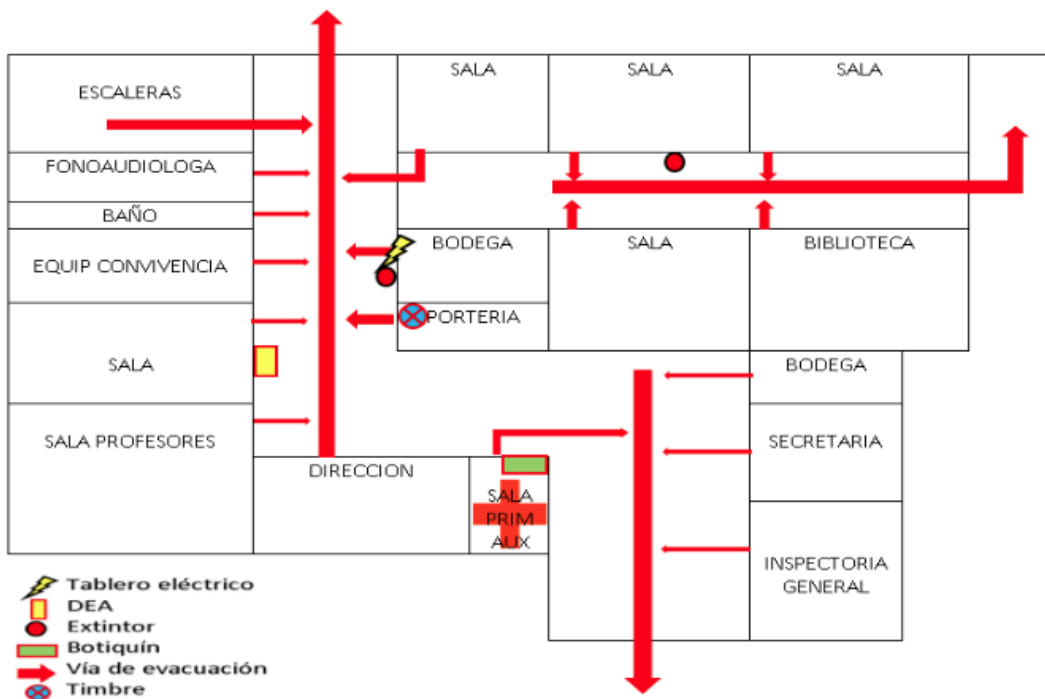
ESCALERAS

FONOAUDIOLOGA

BAÑO

EQUIP CONVIVENCIA

SALA

SALA PROFESORES

SALA

SALA

SALA

BODEGA

SALA

BIBLIOTECA

PORTERIA

BODEGA

SECRETARIA

DIRECCION

SALA PRIM AUX

INSPECTORIA GENERAL

Tablero eléctrico
DEA
Extintor
Botiquín
Vía de evacuación
Timbre